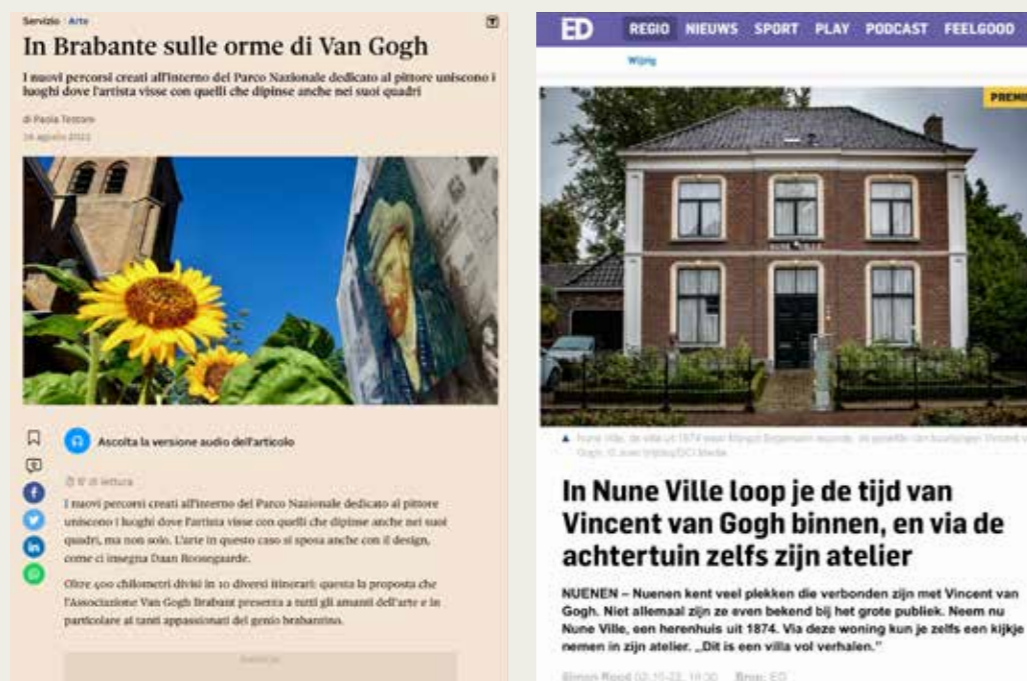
Servizio Arte

In Brabante sulle orme di Van Gogh

I nuovi percorsi creati all'interno del Parco Nazionale dedicato al pittore uniscono i luoghi dove l'artista visse con quelli che dipinse anche nei suoi quadri

di Paola Testoni

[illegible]

Ascolta la versione audio dell'articolo

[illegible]

I nuovi percorsi creati all'interno del Parco Nazionale dedicato al pittore uniscono i luoghi dove l'artista visse con quelli che dipinse anche nei suoi quadri, ma non solo. L'arte in questo caso si sposa anche con il design, come ci insegna Daan Roosegaarde.

Oltre 400 chilometri divisi in 10 diversi itinerari: questa la proposta che l'Associazione Van Gogh Brabant presenta a tutti gli amanti dell'arte e in particolare ai tanti appassionati del genio brabantino.

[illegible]

ED REGIO NIEUWS SPORT PLAY PODCAST FEELGOOD

Wijzig

PREMIUM

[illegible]

In Nune Ville loop je de tijd van Vincent van Gogh binnen, en via de achtertuin zelfs zijn atelier

NUENEN – Nuenen kent veel plekken die verbonden zijn met Vincent van Gogh. Niet allemaal zijn ze even bekend bij het grote publiek. Neem nu Nune Ville, een herenhuis uit 1874. Via deze woning kun je zelfs een kijkje nemen in zijn atelier. „Dit is een villa vol verhalen.''

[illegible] Bron: ED